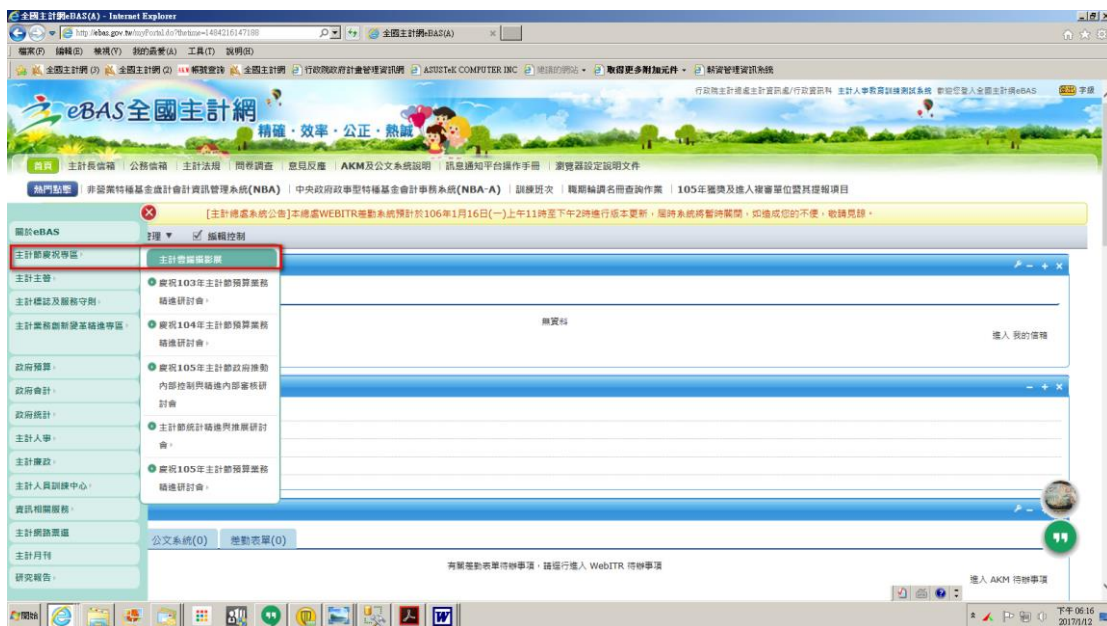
全國主計網eBAS(A) - Internet Explorer

http://ebas.gov.tw/myPortal.do?thetime=1484216147188

全國主計網eBAS(A)

檔案(F) 編輯(E) 檢視(V) 我的最愛(A) 工具(T) 說明(H)

全國主計網 (3) 全國主計網 (2) 郵務查詢 全國主計網 行政院政府計畫管理資訊網 ASUSTeK COMPUTER INC 建議的網站 取得更多附加元件 薪資管理資訊系統

行政院主計總處主計資訊處/行政資訊科 主計人事教育訓練測試系統 歡迎您登入全國主計網eBAS 登出 李緯

eBAS全國主計網

精確・效率・公正・熱誠

首頁 | 主計長信箱 | 公務信箱 | 主計法規 | 問卷調查 | 意見反應 | AKM及公文系統說明 | 訊息通知平台操作手冊 | 瀏覽器設定說明文件

熱門點擊 | 非營業特種基金歲計會計資訊管理系統(NBA) | 中央政府故事型特種基金會計事務系統(NBA-A) | 訓練班次 | 職期輪調名冊查詢作業 | 105年獲獎及進入複審單位暨其提報項目

[主計總處系統公告]本總處WEBITR差勤系統預計於106年1月16日(一)上午11時至下午2時進行版本更新，屆時系統將暫時關閉，如造成您的不便，敬請見諒。

關於eBAS

主計節慶祝專區

主計主管

主計標誌及服務守則

主計業務創新變革精進專區

政府預算

政府會計

政府統計

主計人事

主計政風

主計人員訓練中心

資訊相關服務

主計網路票選

主計月刊

研究報告

管理 ▼ 編輯控制

主計會議攝影集

慶祝103年主計節預算業務精進研討會

慶祝104年主計節預算業務精進研討會

慶祝105年主計節政府推動內部控制與精進內部審核研討會

主計節統計精進與推展研討會

慶祝105年主計節預算業務精進研討會

無資料

進入 我的信箱

公文系統(0) 差勤表單(0)

有關差勤表單待辦事項，請逕行進入 WebITR 待辦事項

進入 AKM 待辦事項

開始

下午 06:16
2017/1/12